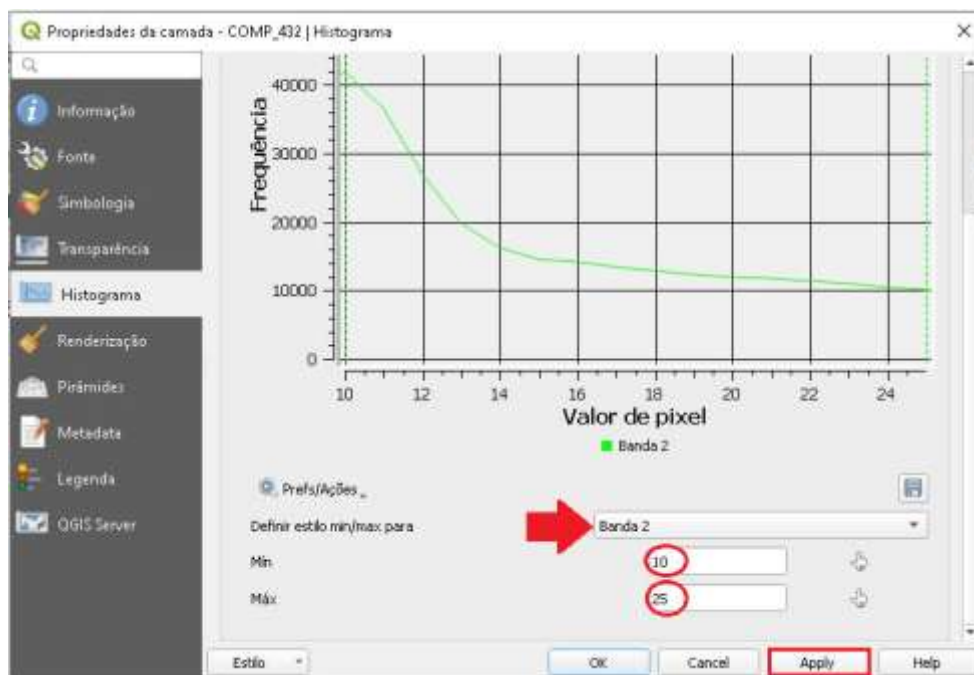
Propriedades da camada - COMP_432 | Histograma

Informação
Fonte
Simbologia
Transparência
Histograma
Renderização
Pirâmides
Metadata
Legenda
QGIS Server

Frequência
40000
30000
20000
10000
0
10
12
14
16
18
20
22
24
Valor de pixel
Banda 2

Prefs/Ações

Definir estilo min/max para
Banda 2
Mín
10
Máx
25

Estilo
OK
Cancel
Apply
Help